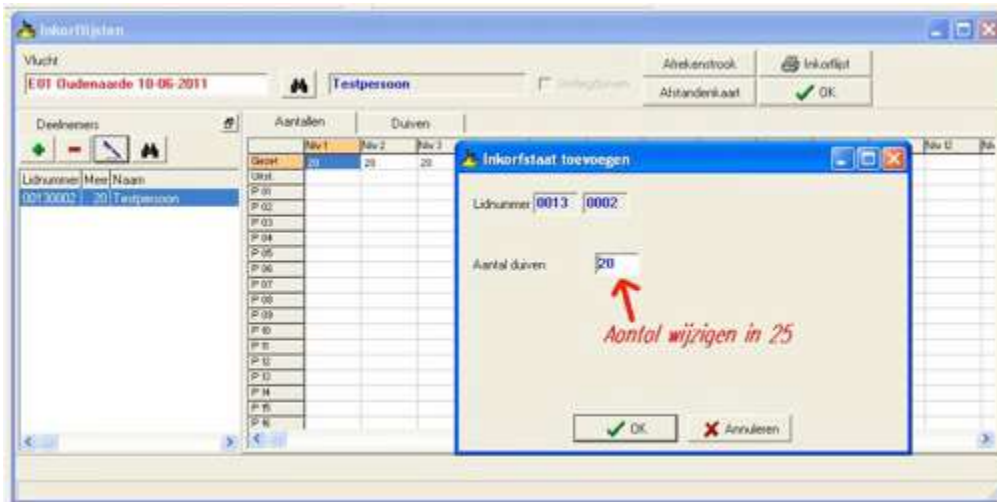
Inkorflijsten

Vlucht
E01 Oudenaarde 10-06-2011
Testpersoon
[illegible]
Afrekenstrook
Inkorflijst
Afstandenkaart
OK

Deelnemers
Lidnummer Meer Naam
00130002 20 Testpersoon

Aantallen
Duiven

| | Niv 1 | Niv 2 | Niv 3 |
|---|---|---|---|
| Gezet | 20 | 20 | 20 |
| Uitsl. | | | |
| P 01 | | | |
| P 02 | | | |
| P 03 | | | |
| P 04 | | | |
| P 05 | | | |
| P 06 | | | |
| P 07 | | | |
| P 08 | | | |
| P 09 | | | |
| P 10 | | | |
| P 11 | | | |
| P 12 | | | |
| P 13 | | | |
| P 14 | | | |
| P 15 | | | |
| P 16 | | | |

Niv 12
Ni

Inkorfstaat toevoegen
Lidnummer 0013 0002
Aantal duiven 20
Aantal wijzigen in 25
OK
Annuleren